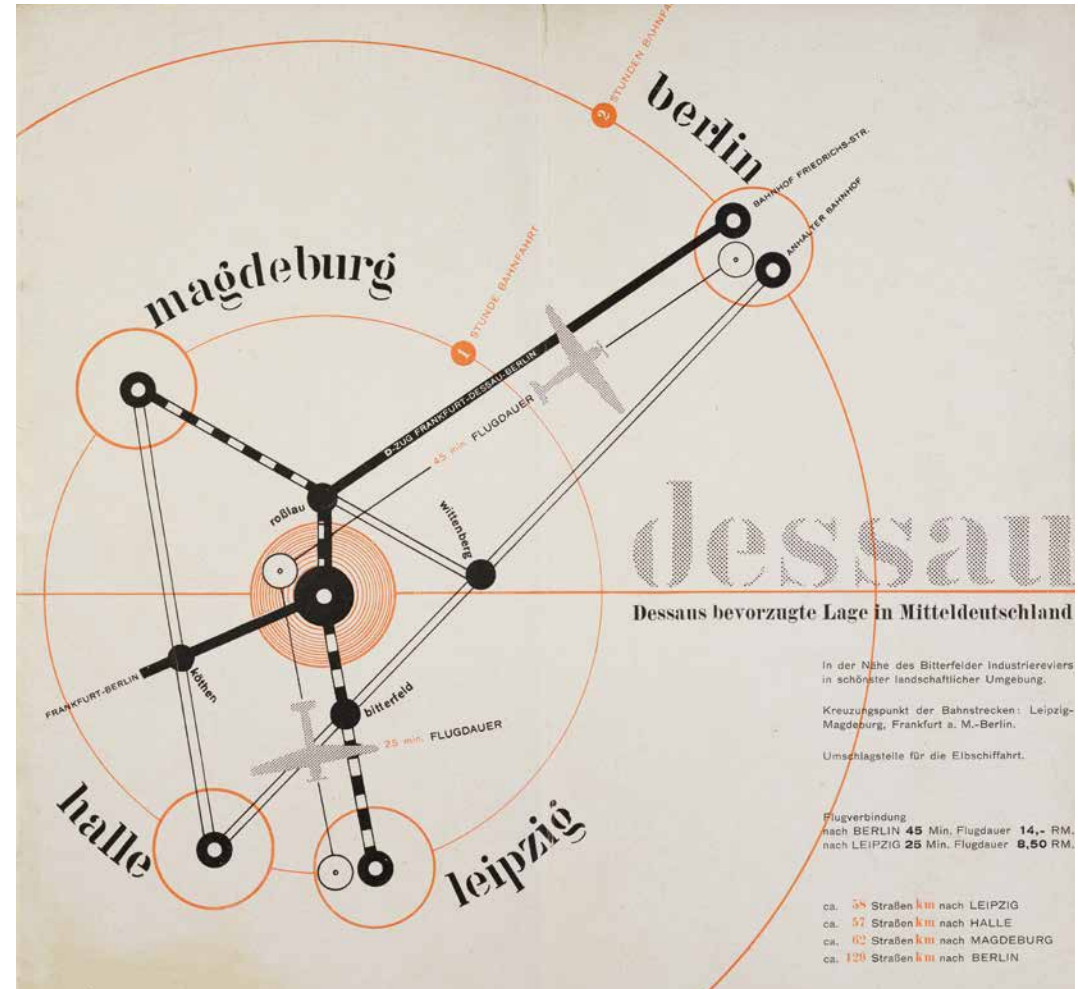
2 STUNDEN BAHNFA

berlin

BAHNHOF FRIEDRICHS-STR.

ANHALTER BAHNHOF

magdeburg

1 STUNDE BAHNFAHRT

D-ZUG FRANKFURT-DESSAU-BERLIN

45 min. FLUGDAUER

roßlau

wittenberg

dessau

Dessaus bevorzugte Lage in Mitteldeutschland

FRANKFURT-BERLIN

köthen

bitterfeld

25 min. FLUGDAUER

In der Nähe des Bitterfelder Industriereviers in schönster landschaftlicher Umgebung.

Kreuzungspunkt der Bahnstrecken: Leipzig-Magdeburg, Frankfurt a. M.-Berlin.

Umschlagstelle für die Elbschiffahrt.

halle

leipzig

Flugverbindung
nach BERLIN 45 Min. Flugdauer 14,- RM.
nach LEIPZIG 25 Min. Flugdauer 8,50 RM.

ca. 58 Straßen km nach LEIPZIG
ca. 57 Straßen km nach HALLE
ca. 62 Straßen km nach MAGDEBURG
ca. 120 Straßen km nach BERLIN